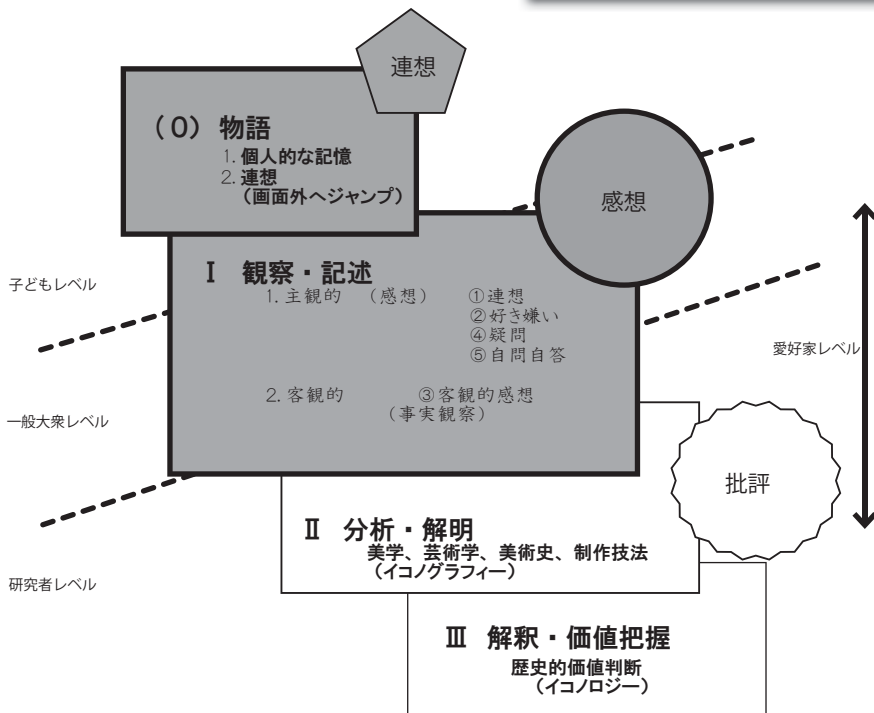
連想

（0）物語
1. 個人的な記憶
2. 連想
（画面外へジャンプ）

感想

子どもレベル

Ⅰ 観察・記述
1. 主観的 （感想） ①連想
②好き嫌い
④疑問
⑤自問自答

2. 客観的 ③客観的感想
（事実観察）

愛好家レベル

一般大衆レベル

批評

Ⅱ 分析・解明
美学、芸術学、美術史、制作技法
（イコノグラフィー）

研究者レベル

Ⅲ 解釈・価値把握
歴史的価値判断
（イコノロジー）